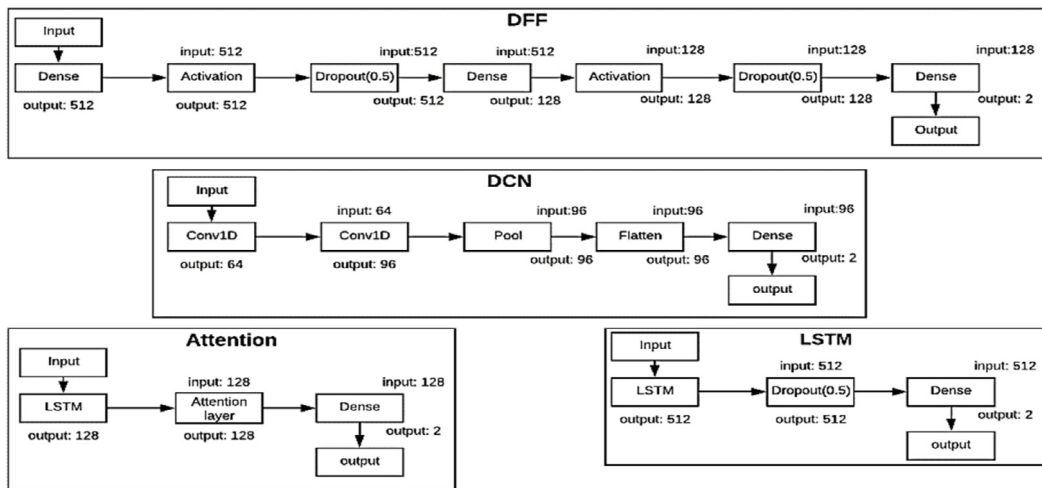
DFF

Input

Dense
output: 512

input: 512
Activation
output: 512

input:512
Dropout(0.5)
output: 512

input:512
Dense
output: 128

input:128
Activation
output: 128

input:128
Dropout(0.5)
output: 128

input:128
Dense
output: 2

Output

DCN

Input

Conv1D
output: 64

input: 64
Conv1D
output: 96

input:96
Pool
output: 96

input:96
Flatten
output: 96

input:96
Dense
output: 2

output

Attention

Input

LSTM
output: 128

input: 128
Attention layer
output: 128

input: 128
Dense
output: 2

output

LSTM

Input

LSTM
output: 512

input: 512
Dropout(0.5)
output: 512

input: 512
Dense
output: 2

output